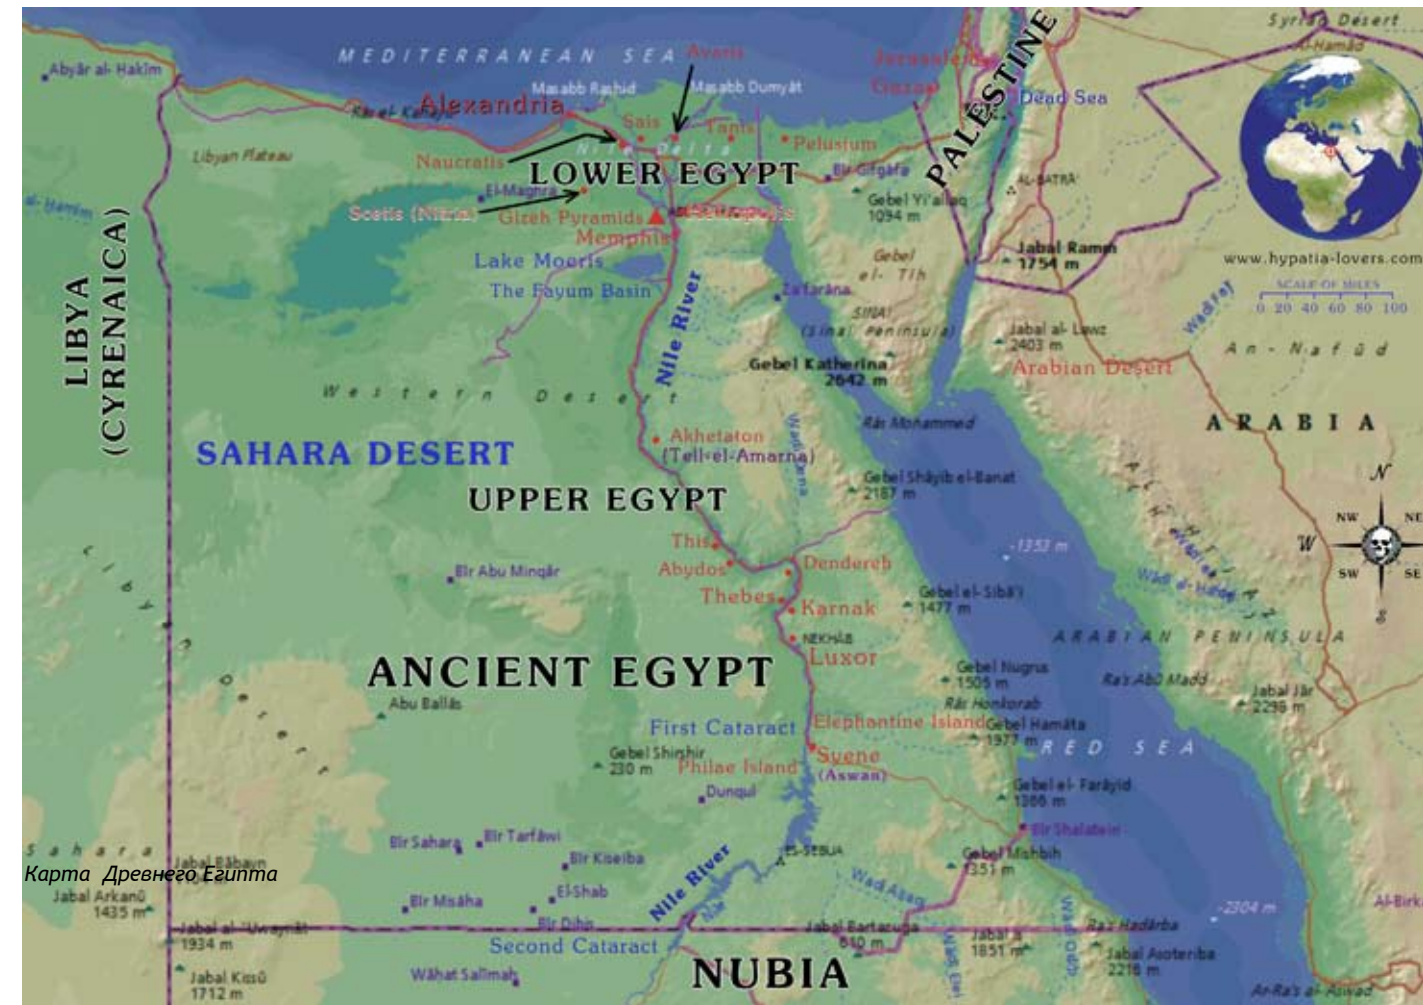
MEDITERRANEAN SEA
Avaris
Syrian Desert
Al-Hamad
Jerusalem
Gaza
PALESTINE
Dead Sea
Abyār al-Hakīm
Masabb Rashid
Masabb Dumyāt
Alexandria
Sais
Tanis
Pelusium
Libyan Plateau
Naucratis
Nile Delta
LOWER EGYPT
Bir Gifgafa
AL-BATRA'
El-Maghra
Gebel Yi'allaq 1094 m
Scetis (Nitria)
Gizeh Pyramids
Heliopolis
Memphis
Jabal Ramm 1754 m
Gebel el-Tih
www.hypatia-lovers.com
SCALE OF MILES
0 20 40 60 80 100
Lake Moeris
The Fayum Basin
Zafarāna
SINAI
(Sinai Peninsula)
Jabal al-Lawz 2403 m
Wadi
An-Nafūd
LIBYA (CYRENAICA)
Nile River
Gebel Katherina 2642 m
Arabian Desert
Western Desert
Rās Mohammed
ARABIA
Akhetaton (Tell-el-Amarna)
SAHARA DESERT
Gebel Shāyib el-Banat 2187 m
N
UPPER EGYPT
NW
NE
W
SW
SE
S
-1353 m
This
Abydos
Dendereh
Bir Abu Minqār
Libyan Desert
Thebes
Karnak
Gebel el-Sibā'i 1477 m
Wādī al-Hamd
NEKHĀB
Luxor
ARABIAN PENINSULA
ANCIENT EGYPT
Gebel Nugrus 1505 m
Ra's Abū Madd
Abu Ballās
Rās Honkorab
Jabal Jār 2298 m
First Cataract
Elephantine Island
Gebel Hamāta 1977 m
RED SEA
Gebel Shishir 230 m
Philae Island
Syene (Aswan)
Dunqul
Gebel el-Farāyid 1366 m
Bir Shalatein
Sahara
Bir Sahara
Bir Tarfāwi
Jabal Bābayn
Bir Kiseiba
ES-SEBUA
Gebel Mishbih 1351 m
Карта Древнего Египта
Jabal Arkanū 1435 m
El-Shab
Nile River
Wadi Asag
Bir Misāha
Bir Dibis
-2304 m
Al-Birk
Jabal al-'Uwaynāt 1934 m
Jabal Bartazuga 810 m
Jabal 1851 m
Ras Hadārba
Jabal Asoteriba 2216 m
Second Cataract
NUBIA
Jabal Kissū 1712 m
Wāhat Sallimah
Ar-Ra's al-Aswad